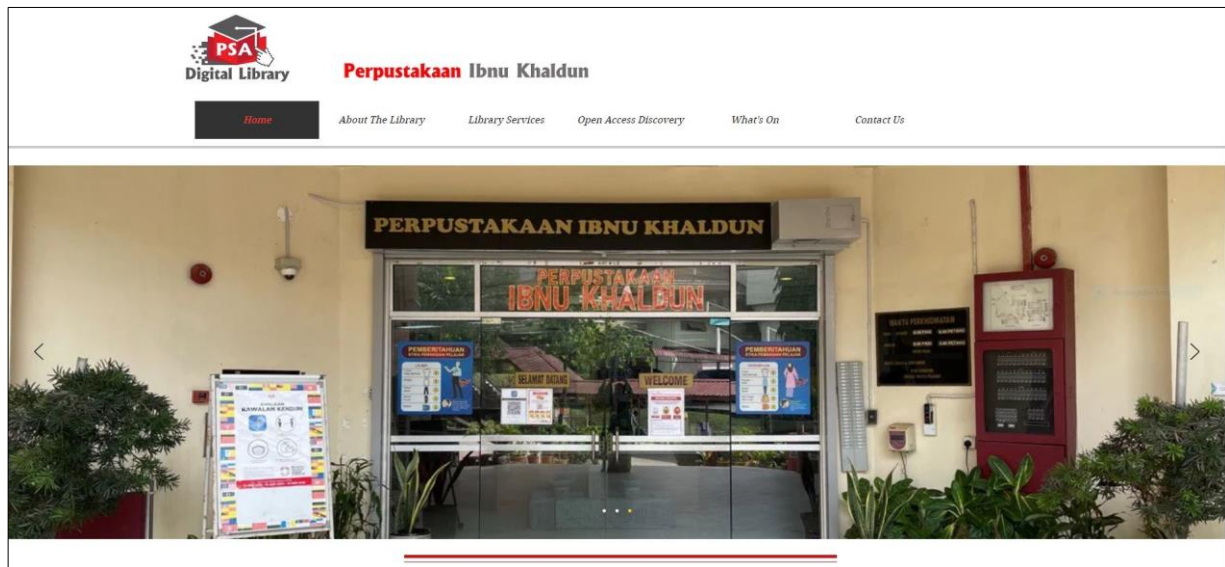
PSA
Digital Library

Perpustakaan Ibnu Khaldun

Home
About The Library
Library Services
Open Access Discovery
What's On
Contact Us

PERPUSTAKAAN IBNU KHALDUN

PERPUSTAKAAN
IBNU KHALDUN

PEMBERITAHUAN

SELAMAT DATANG

WELCOME

PEMBERITAHUAN

WAKTU PERKHIDMATAN

KAWASAN KAWALAN KENDIRI